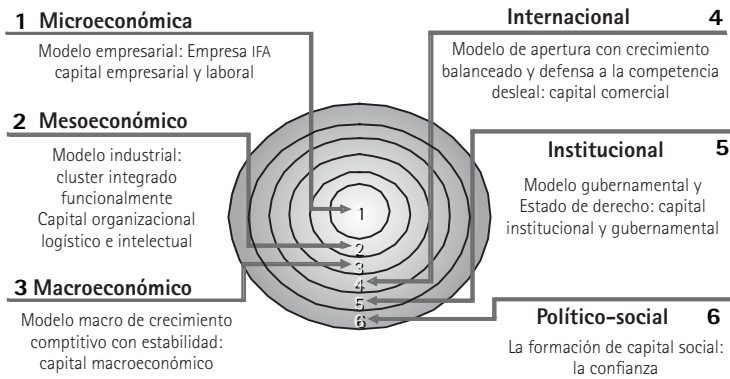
1 Microeconómica

Modelo empresarial: Empresa IFA capital empresarial y laboral

2 Mesoeconómico

Modelo industrial: cluster integrado funcionalmente Capital organizacional logístico e intelectual

3 Macroeconómico

Modelo macro de crecimiento comptitivo con estabilidad: capital macroeconómico

Internacional 4

Modelo de apertura con crecimiento balanceado y defensa a la competencia desleal: capital comercial

Institucional 5

Modelo gubernamental y Estado de derecho: capital institucional y gubernamental

Político-social 6

La formación de capital social: la confianza

1
2
3
4
5
6